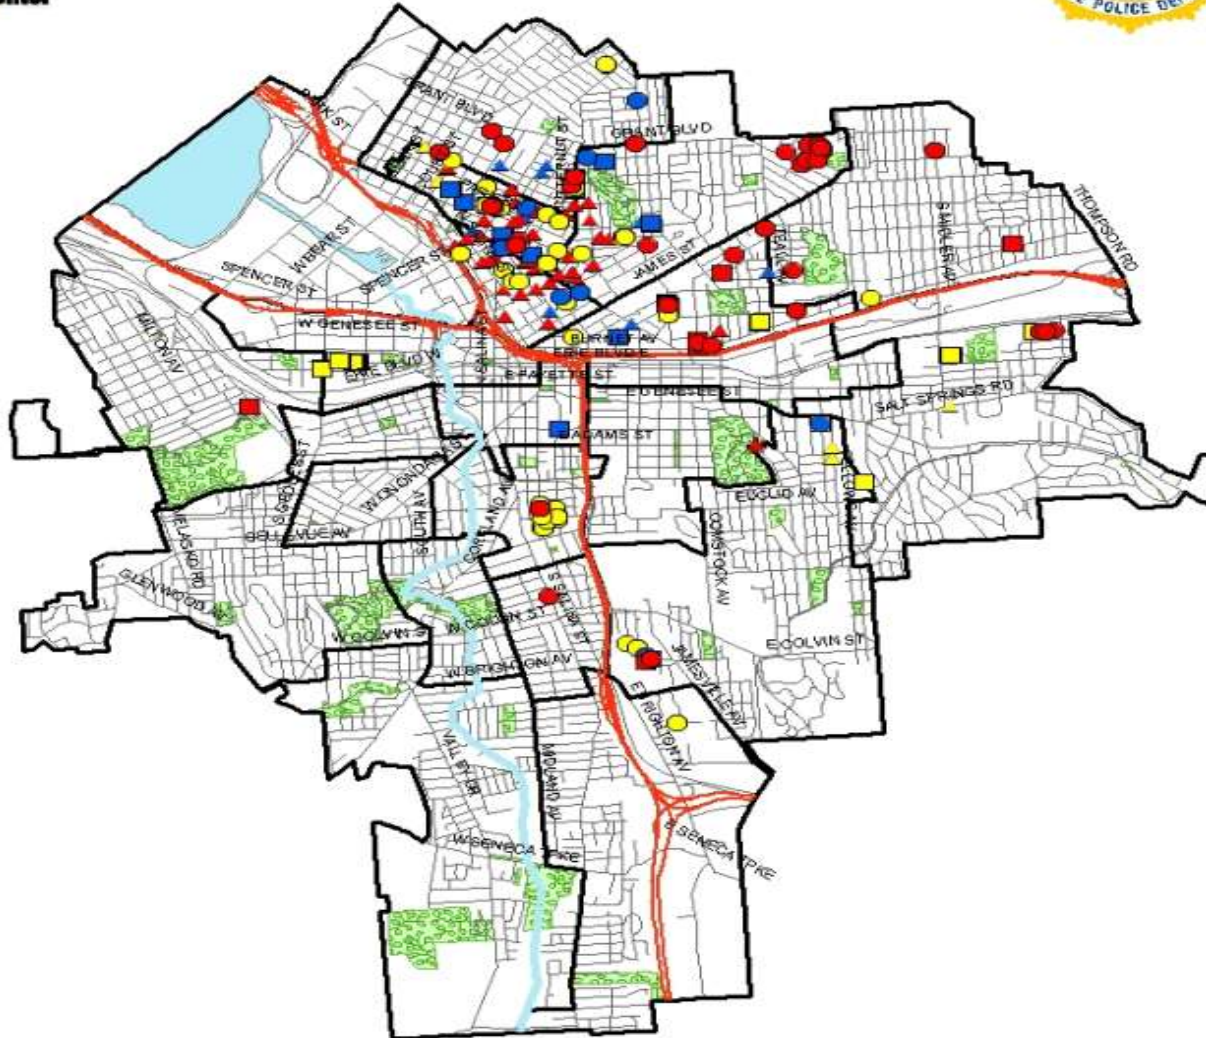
POLICE DE

PARK ST
GRANT BLVD
GRANT BLVD
THOMPSON RD
W BEAR ST
SPENCER ST
SPENCER ST
JAMES ST
TEALL AV
SANGER AV
MILTON AV
W GENESEE ST
BURNET AV
ERIE BLVD E
ERIE BLVD W
E FAYETTE ST
E GENESEE ST
SALT SPRINGS RD
ADAMS ST
EUCLID AV
COMSTOCK AV
W ONONDAGA ST
BELLEVUE AV
GLENWOOD AV
S GEDDES ST
SOUTH AV
CORTLAND AV
S SALINA ST
W COLVIN ST
W COLVIN ST
E COLVIN ST
W BRIGHTON AV
E BRIGHTON AV
JAMESVILLE AV
VALLEY DR
MIDLAND AV
W SENECA TPKE
E SENECA TPKE